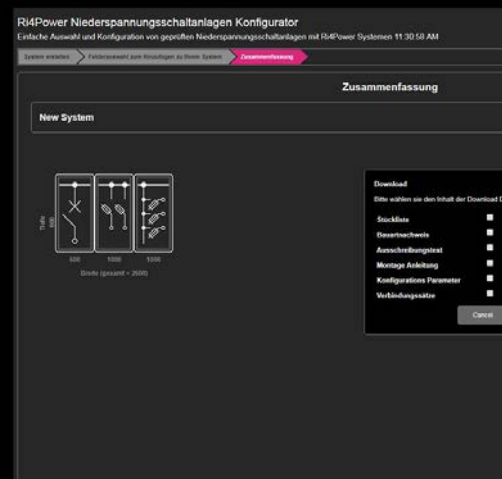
Ri4Power Niederspannungsschaltanlagen Konfigurator
Einfache Auswahl und Konfiguration von geprüften Niederspannungsschaltanlagen mit Ri4Power Systemen 11:30:58 AM

System erstellen | Felderauswahl zum Hinzufügen zu Ihrem System | Zusammenfassung

Zusammenfassung

New System

Tiefe

600 1000 1000
Breite (gesamt = 2600)

Download
Bitte wählen sie den Inhalt der Download D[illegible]
Stückliste
Bauartnachweis
Ausschreibungstext
Montage Anleitung
Konfigurations Parameter
Verbindungssätze
Cancel